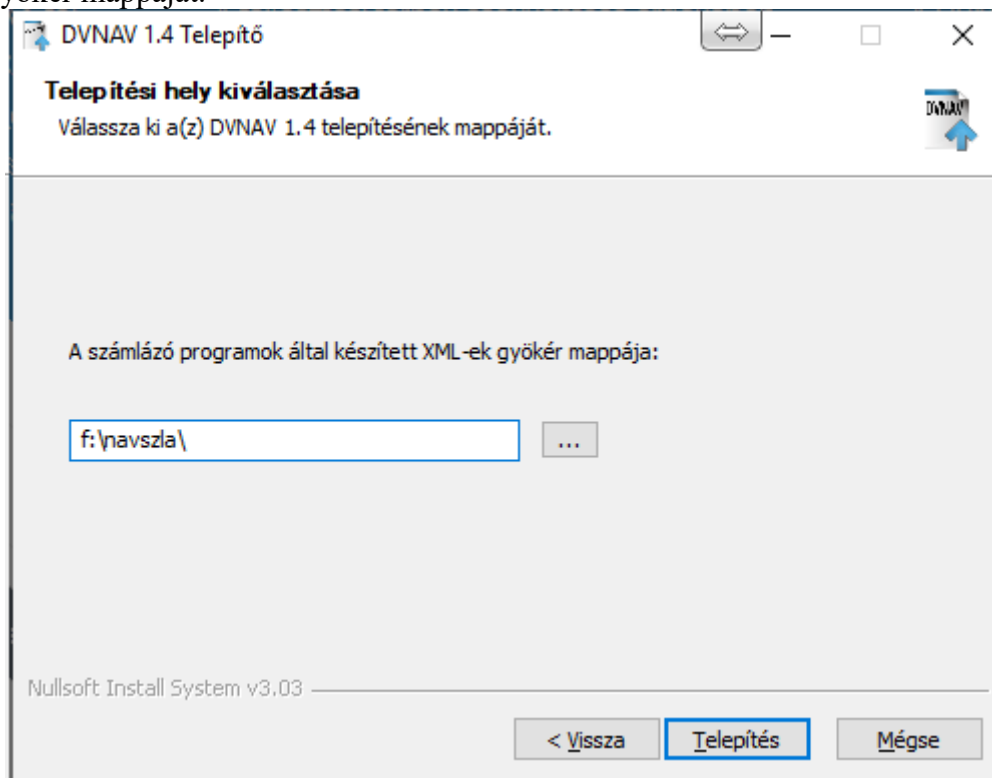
gyökér mappáját.

DVNAV 1.4 Telepítő

⇔ — □ ✕

Telepítési hely kiválasztása

Válassza ki a(z) DVNAV 1.4 telepítésének mappáját.

DVNAV

A számlázó programok által készített XML-ek gyökér mappája:

f:\navszla\

...

Nullsoft Install System v3.03

< Vissza

Telepítés

Mégse